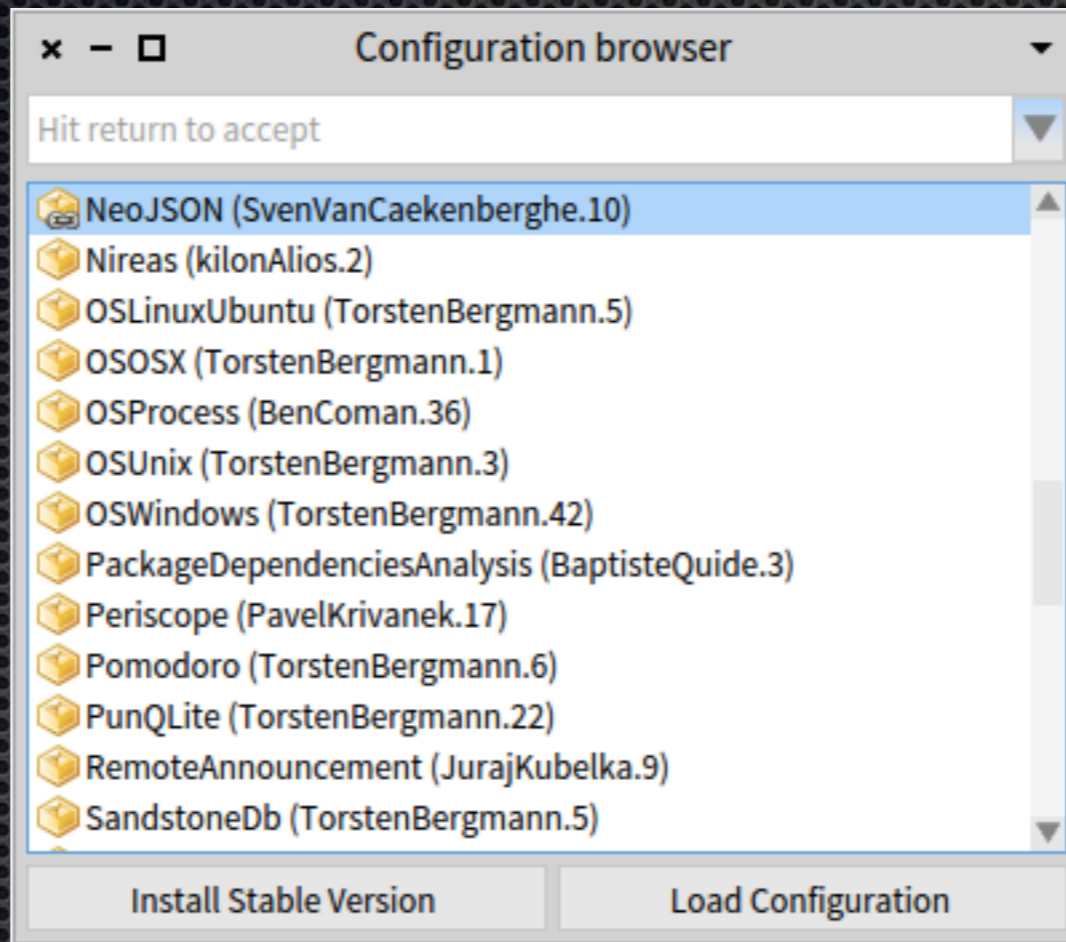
Configuration browser

Hit return to accept

NeoJSON (SvenVanCaekenberghe.10)
Nireas (kilonAlios.2)
OSLinuxUbuntu (TorstenBergmann.5)
OSOSX (TorstenBergmann.1)
OSProcess (BenComan.36)
OSUnix (TorstenBergmann.3)
OSWindows (TorstenBergmann.42)
PackageDependenciesAnalysis (BaptisteQuide.3)
Periscope (PavelKrivanek.17)
Pomodoro (TorstenBergmann.6)
PunQLite (TorstenBergmann.22)
RemoteAnnouncement (JurajKubelka.9)
SandstoneDb (TorstenBergmann.5)

Install Stable Version
Load Configuration